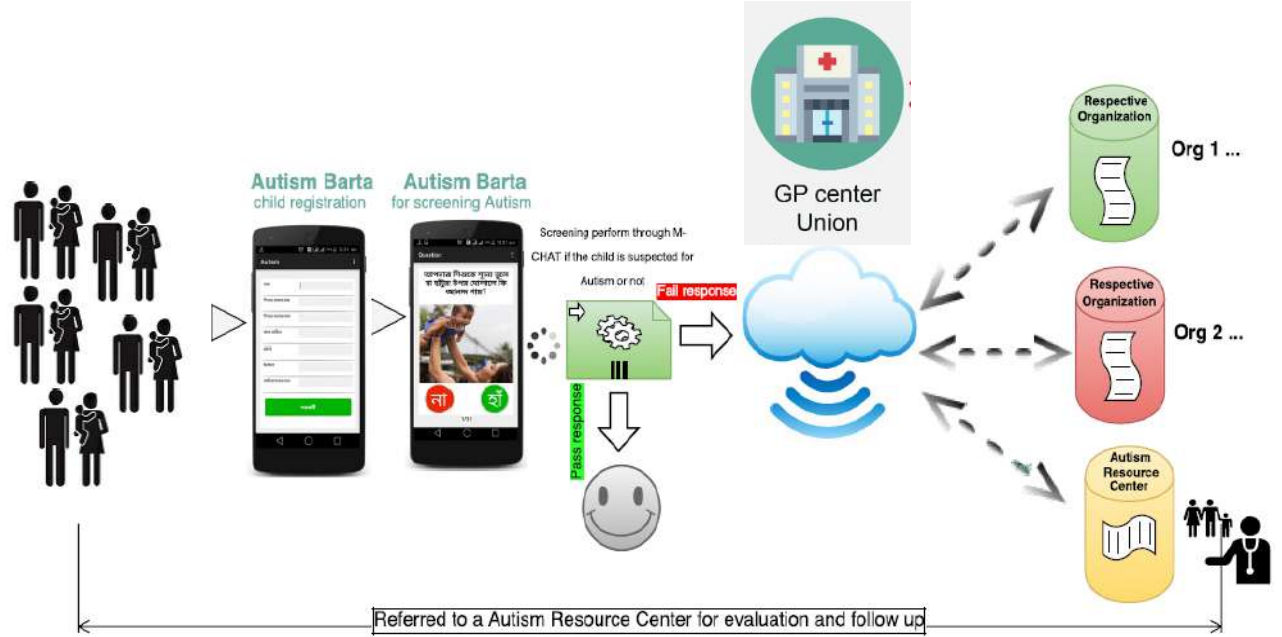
Autism Barta
child registration

Autism Barta
for screening Autism

Autism

Question

আপনার শিশুকে শূন্যে ছুড়ে বা দুলিয়ে উপর-নিচ দোলালে কি আনন্দ পায়?

না

হাঁ

Screening perform through M-CHAT if the child is suspected for Autism or not

Fail response

Pass response

GP center Union

Respective Organization

Org 1 ...

Respective Organization

Org 2 ...

Autism Resource Center

Referred to a Autism Resource Center for evaluation and follow up